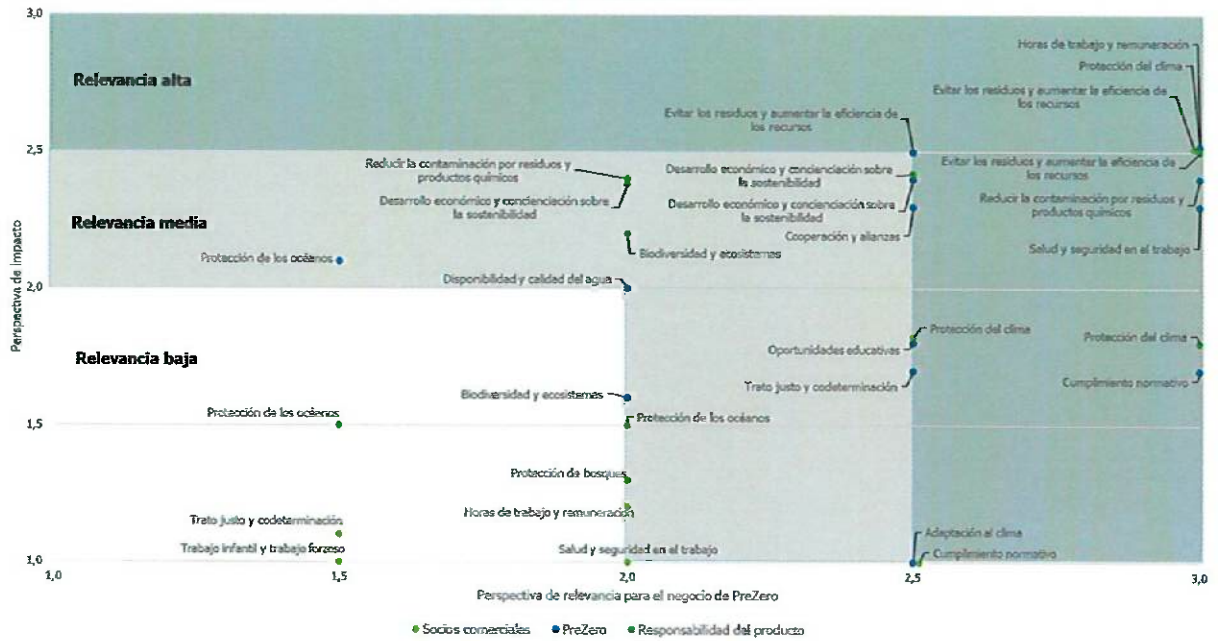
Relevancia alta

Relevancia media

Relevancia baja

Horas de trabajo y remuneración

Protección del clima

Evitar los residuos y aumentar la eficiencia de los recursos

Evitar los residuos y aumentar la eficiencia de los recursos

Evitar los residuos y aumentar la eficiencia de los recursos

Reducir la contaminación por residuos y productos químicos

Desarrollo económico y concienciación sobre la sostenibilidad

Desarrollo económico y concienciación sobre la sostenibilidad

Desarrollo económico y concienciación sobre la sostenibilidad

Reducir la contaminación por residuos y productos químicos

Cooperación y alianzas

Salud y seguridad en el trabajo

Protección de los océanos

Biodiversidad y ecosistemas

Disponibilidad y calidad del agua

Protección del clima

Oportunidades educativas

Protección del clima

Trato justo y codeterminación

Cumplimiento normativo

Biodiversidad y ecosistemas

Protección de los océanos

Protección de los océanos

Protección de bosques

Horas de trabajo y remuneración

Trato justo y codeterminación

Trabajo infantil y trabajo forzoso

Salud y seguridad en el trabajo

Adaptación al clima

Cumplimiento normativo

3,0
2,5
2,0
1,5
1,0

Perspectiva de impacto

1,0
1,5
2,0
2,5
3,0

Perspectiva de relevancia para el negocio de PreZero

● Socios comerciales ● PreZero ● Responsabilidad del producto